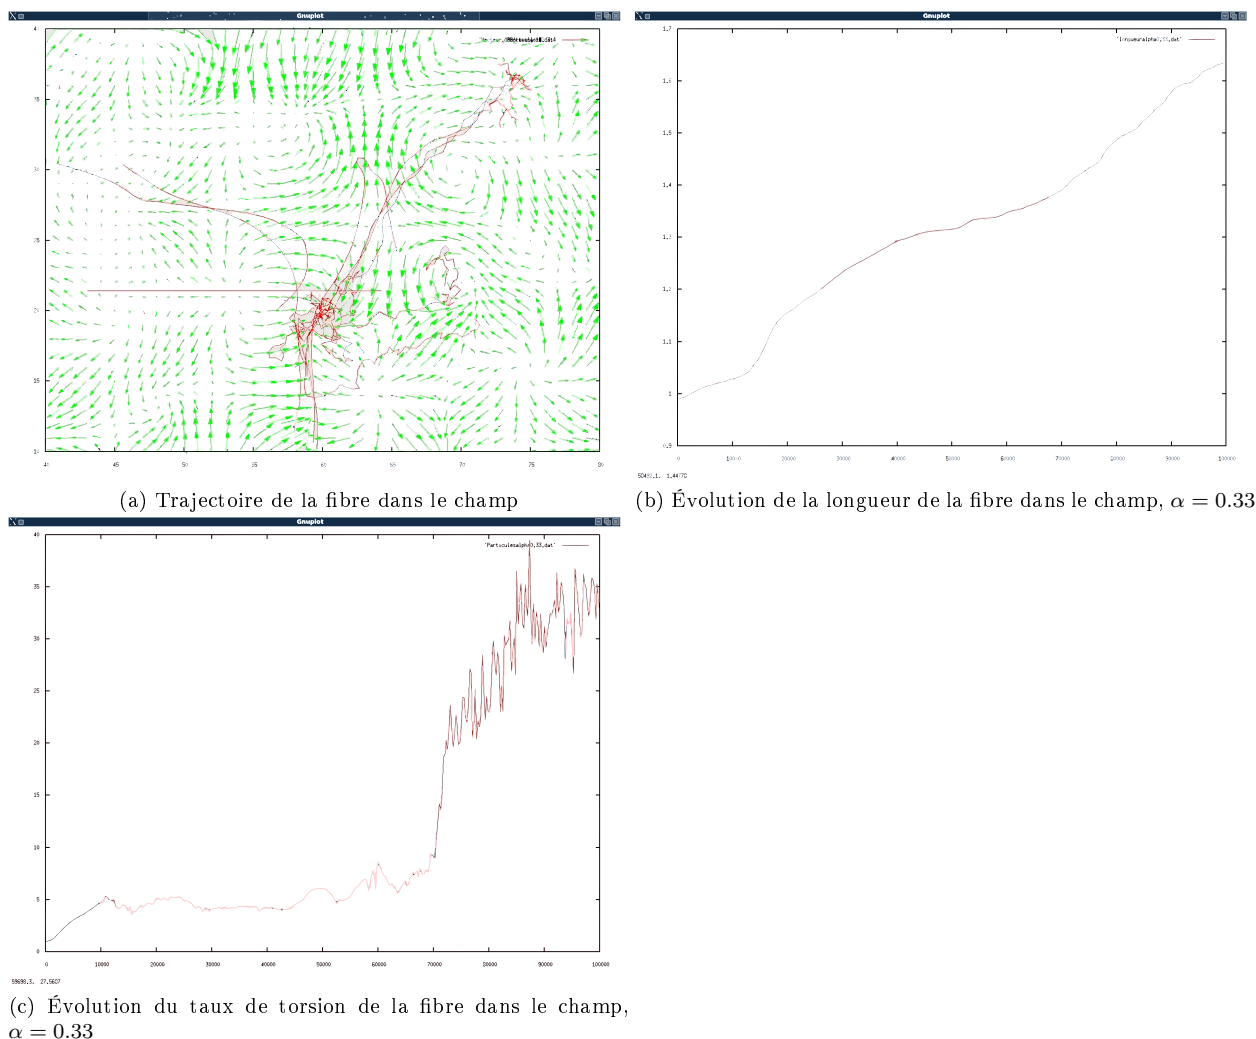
Gnuplot

4

35

3

25

2

15

1

40 45 50 55 60 65 70 75 80

(a) Trajectoire de la fibre dans le champ

Gnuplot

'longueuralpha0,33.dat'

1,7

1,6

1,5

1,4

1,3

1,2

1,1

1

0,9

0 10000 20000 30000 40000 50000 60000 70000 80000 90000 100000

50493.1, 1.44770

(b) Évolution de la longueur de la fibre dans le champ, $\alpha = 0.33$

Gnuplot

'Partsculesalpha0,33.dat'

40

35

30

25

20

15

10

5

0

0 10000 20000 30000 40000 50000 60000 70000 80000 90000 100000

59698.3, 27.5607

(c) Évolution du taux de torsion de la fibre dans le champ, $\alpha = 0.33$